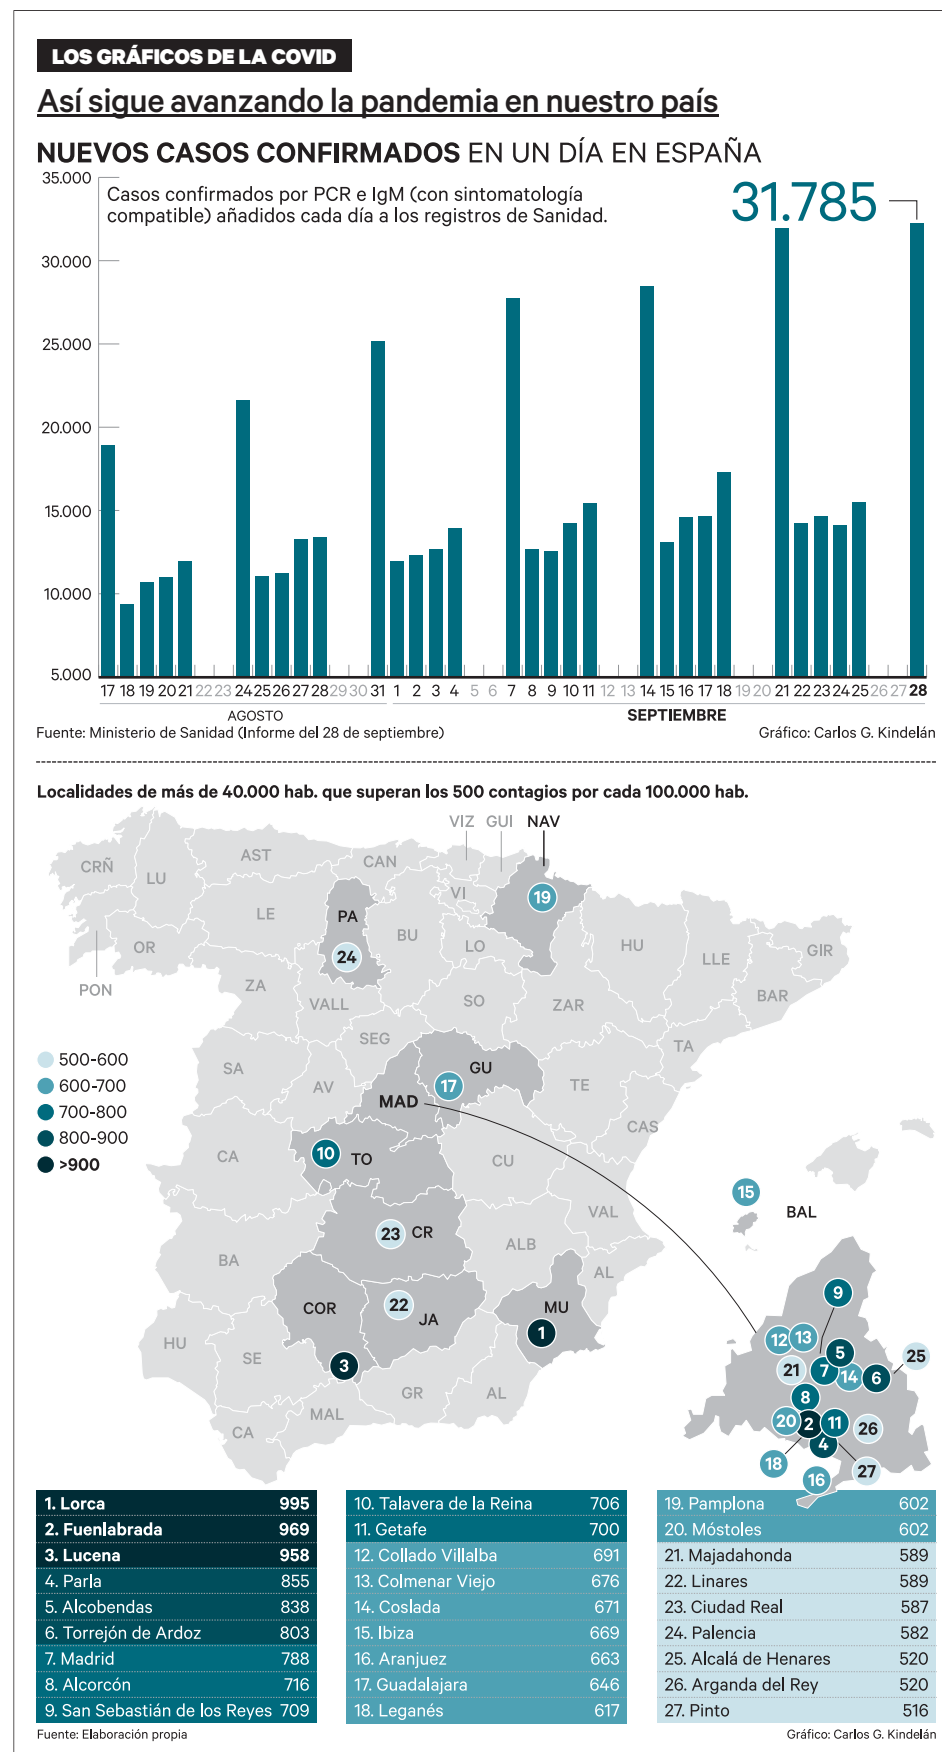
LOS GRÁFICOS DE LA COVID

Así sigue avanzando la pandemia en nuestro país

NUEVOS CASOS CONFIRMADOS EN UN DÍA EN ESPAÑA

Casos confirmados por PCR e IgM (con sintomatología compatible) añadidos cada día a los registros de Sanidad.

31.785

35.000
30.000
25.000
20.000
15.000
10.000
5.000

17 18 19 20 21 22 23 24 25 26 27 28 29 30 31 1 2 3 4 5 6 7 8 9 10 11 12 13 14 15 16 17 18 19 20 21 22 23 24 25 26 27 28

AGOSTO
SEPTIEMBRE

Fuente: Ministerio de Sanidad (Informe del 28 de septiembre)
Gráfico: Carlos G. Kindelán

Localidades de más de 40.000 hab. que superan los 500 contagios por cada 100.000 hab.

VIZ GUI NAV
CRÑ LU AST CAN VI
PA LE BU LO HU LLE GIR
OR PON ZA VALL SO ZAR BAR
SEG TA
SA AV GU TE
MAD CAS
CA TO CU
BAL
CR VAL
BA ALB
AL
COR JA MU
HU SE
GR AL
MAL
CA

500-600
600-700
700-800
800-900
>900

| | |
|---|---|
| 1. Lorca | 995 |
| 2. Fuenlabrada | 969 |
| 3. Lucena | 958 |
| 4. Parla | 855 |
| 5. Alcobendas | 838 |
| 6. Torrejón de Ardoz | 803 |
| 7. Madrid | 788 |
| 8. Alcorcón | 716 |
| 9. San Sebastián de los Reyes | 709 |

| | |
|---|---|
| 10. Talavera de la Reina | 706 |
| 11. Getafe | 700 |
| 12. Collado Villalba | 691 |
| 13. Colmenar Viejo | 676 |
| 14. Coslada | 671 |
| 15. Ibiza | 669 |
| 16. Aranjuez | 663 |
| 17. Guadalajara | 646 |
| 18. Leganés | 617 |

| | |
|---|---|
| 19. Pamplona | 602 |
| 20. Móstoles | 602 |
| 21. Majadahonda | 589 |
| 22. Linares | 589 |
| 23. Ciudad Real | 587 |
| 24. Palencia | 582 |
| 25. Alcalá de Henares | 520 |
| 26. Arganda del Rey | 520 |
| 27. Pinto | 516 |

Fuente: Elaboración propia
Gráfico: Carlos G. Kindelán